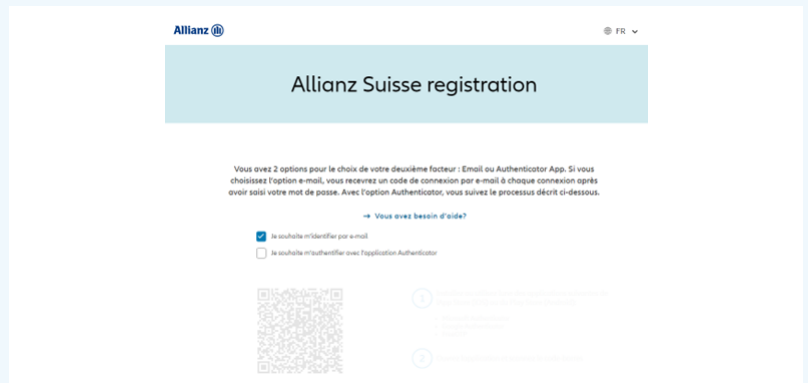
Allianz

FR

Allianz Suisse registration

Vous avez 2 options pour le choix de votre deuxième facteur : Email ou Authenticator App. Si vous choisissez l'option e-mail, vous recevrez un code de connexion par e-mail à chaque connexion après avoir saisi votre mot de passe. Avec l'option Authenticator, vous suivez le processus décrit ci-dessous.

→ Vous avez besoin d'aide?

Je souhaite m'identifier par e-mail

Je souhaite m'authentifier avec l'application Authenticator

1 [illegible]

2 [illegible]